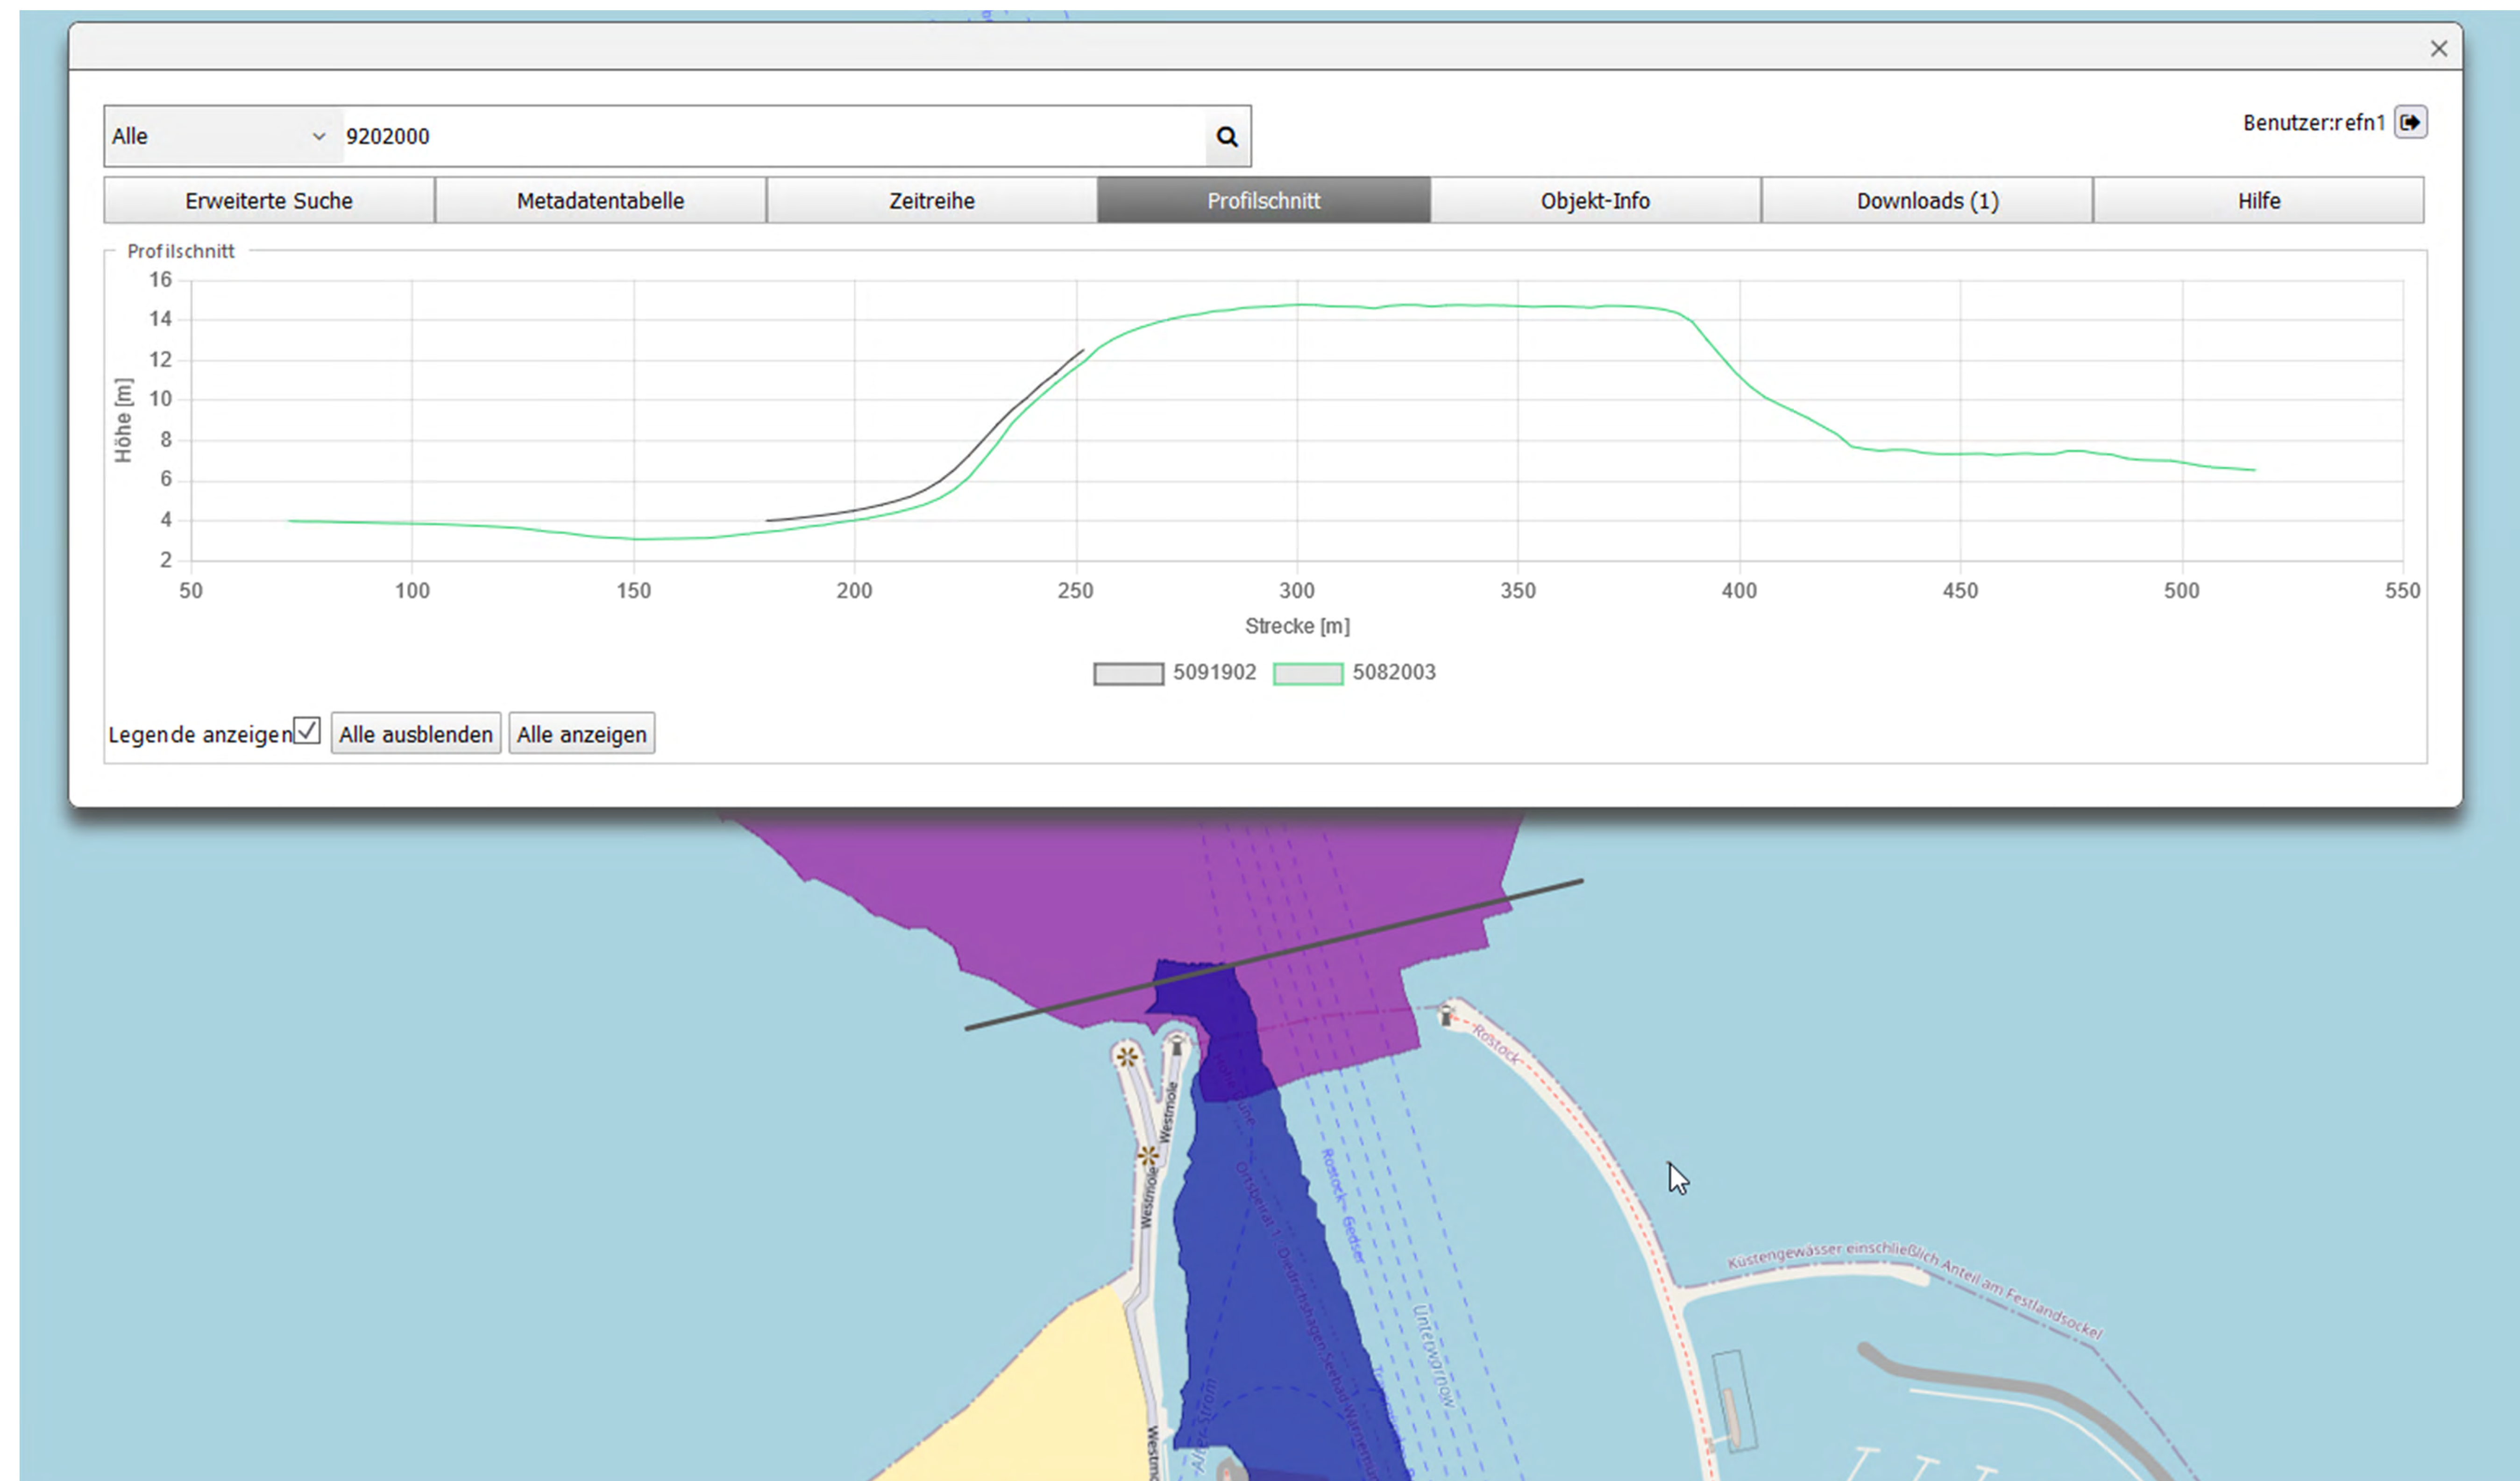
×

Alle 9202000

Benutzer:refn1

Erweiterte Suche | Metadatentabelle | Zeitreihe | Profilschnitt | Objekt-Info | Downloads (1) | Hilfe

Profilschnitt

16
14
12
10
8
6
4
2

Höhe [m]

50 100 150 200 250 300 350 400 450 500 550

Strecke [m]

5091902 5082003

Legende anzeigen ☑ Alle ausblenden Alle anzeigen

Westmole
Westmole
Westmole
Rostock
Rostock Gedser
Unterwarnow
Ortsbeirat 1 Diedrichshagen Seebad Warnemünde
Alter Strom
Küstengewässer einschließlich Anteil am Festlandsockel
Westmole